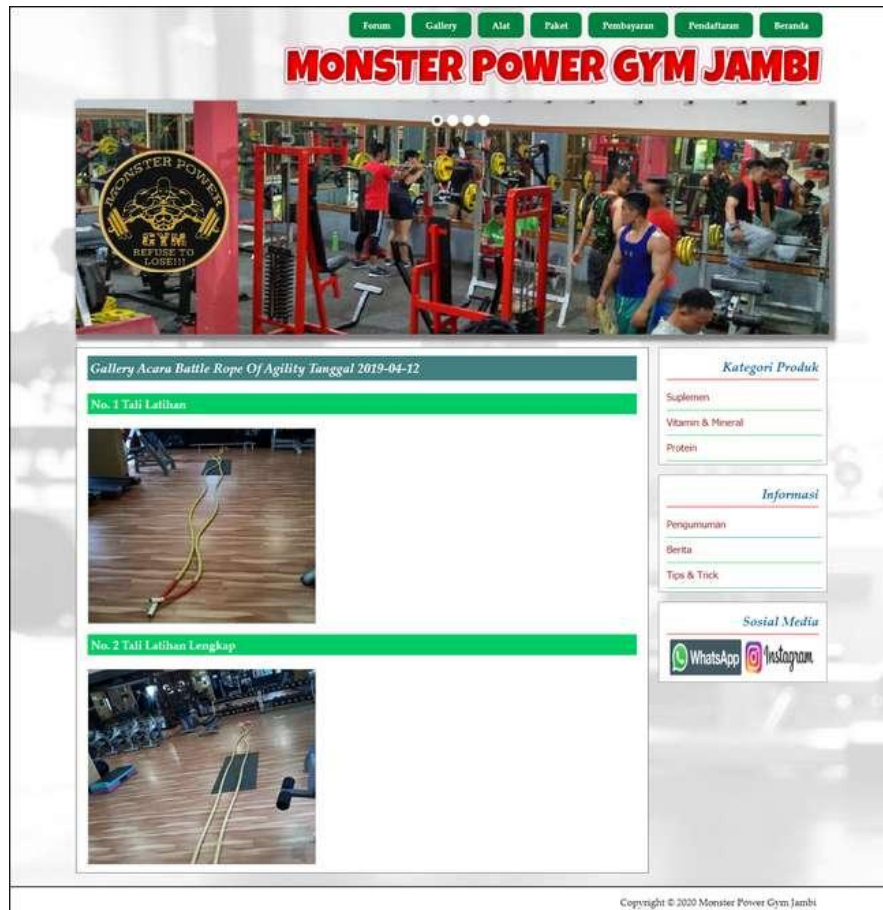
Forum Gallery Alat Paket Pembayaran Pendaftaran Beranda

MONSTER POWER GYM JAMBI

MONSTER POWER GYM REFUSE TO LOSE!!!

Gallery Acara Battle Rope Of Agility Tanggal 2019-04-12

No. 1 Tali Latihan

No. 2 Tali Latihan Lengkap

Kategori Produk

Suplemen

Vitamin & Mineral

Protein

Informasi

Pengumuman

Berita

Tips & Trick

Sosial Media

WhatsApp Instagram

Copyright © 2020 Monster Power Gym Jambi